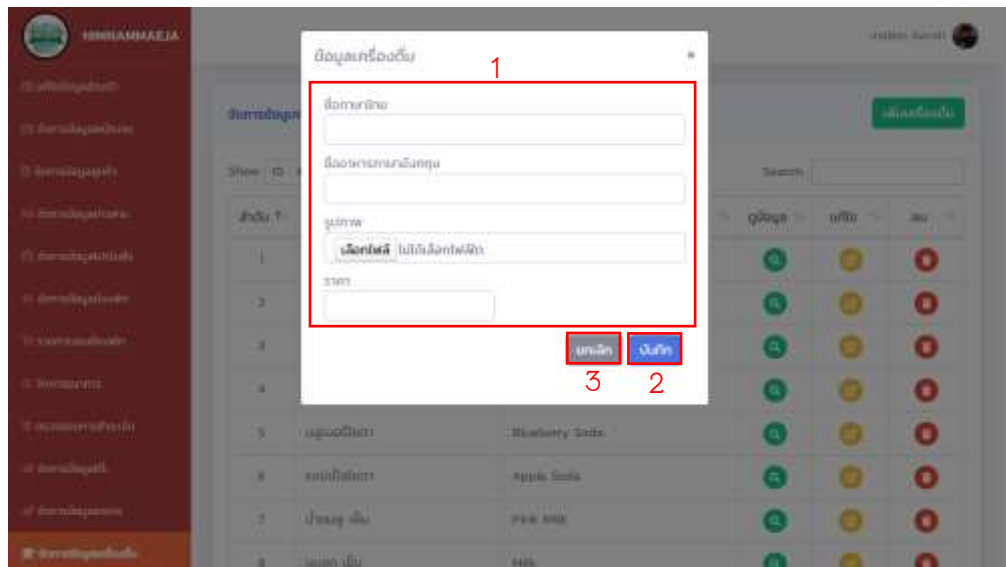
HINNAMMAEJA

ข้อมูลเครื่องดื่ม ×

1

ชื่อภาษาไทย

ชื่ออาหารภาษาอังกฤษ

รูปภาพ

เลือกไฟล์ ไม่ได้เลือกไฟล์ใด

ราคา

ยกเลิก บันทึก

3 2

เพิ่มเครื่องดื่ม

Show 10

Search:

ลำดับ

ดูข้อมูล แก้ไข ลบ

1

2

3

4

5 บลูเบอรี่โซดา Blueberry Soda

6 แอปเปิ้ลโซดา Apple Soda

7 นมชมพู เย็น Pink Milk

8 นมสด เย็น Milk